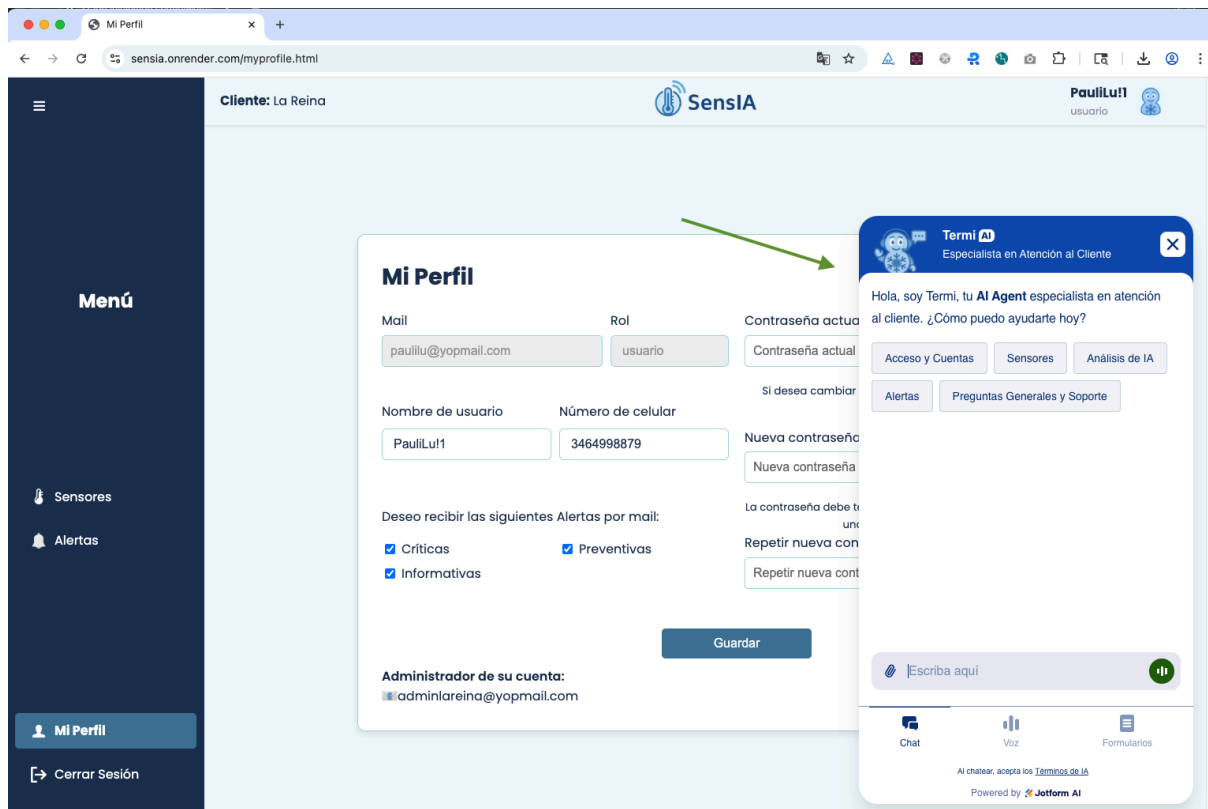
Mi Perfil
sensia.onrender.com/myprofile.html

Cliente: La Reina
SensIA
PauliLu!1
usuario

Menú

Sensores
Alertas

Mi Perfil
Cerrar Sesión

Mi Perfil
Mail
paulilu@yopmail.com
Rol
usuario
Contraseña actual
Contraseña actual
Si desea cambiar
Nombre de usuario
PauliLu!1
Número de celular
3464998879
Nueva contraseña
Nueva contraseña
La contraseña debe t
unc
Deseo recibir las siguientes Alertas por mail:
Críticas
Preventivas
Informativas
Repetir nueva con
Repetir nueva cont
Guardar
Administrador de su cuenta:
adminlareina@yopmail.com

Termi AI
Especialista en Atención al Cliente
Hola, soy Termi, tu AI Agent especialista en atención al cliente. ¿Cómo puedo ayudarte hoy?
Acceso y Cuentas
Sensores
Análisis de IA
Alertas
Preguntas Generales y Soporte
Escriba aquí
Chat
Voz
Formularios
Al chatear, acepta los Términos de IA
Powered by Jotform AI